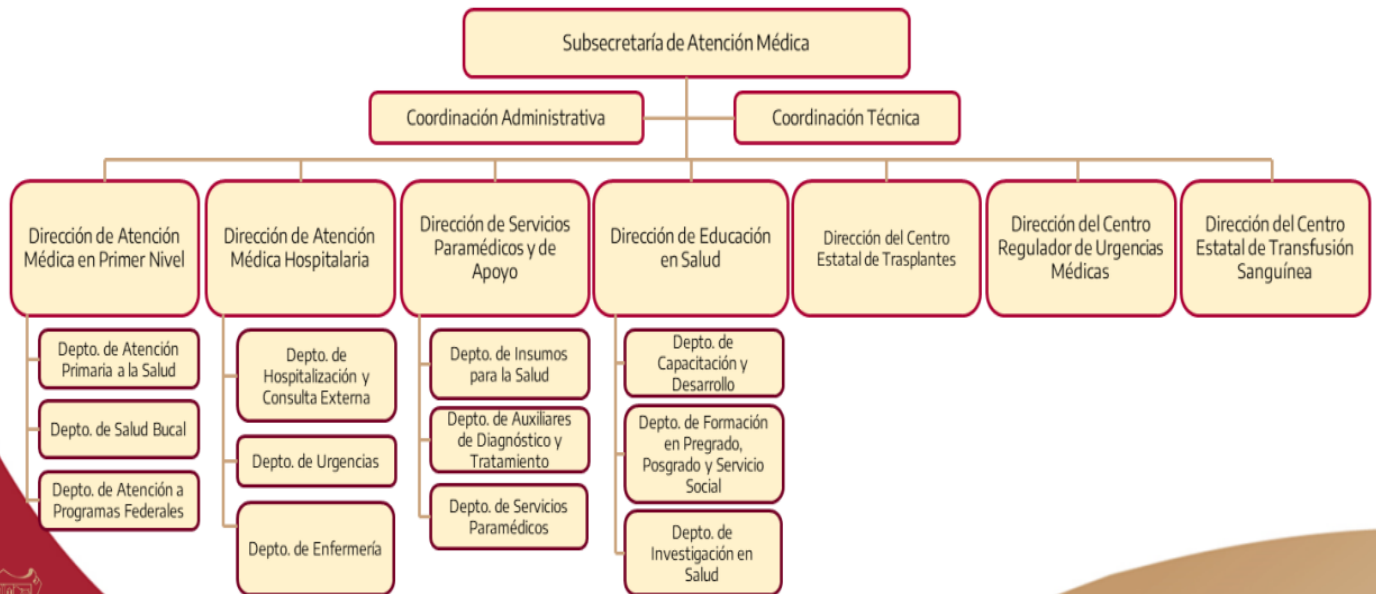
Subsecretaría de Atención Médica

Coordinación Administrativa

Coordinación Técnica

Dirección de Atención Médica en Primer Nivel

Depto. de Atención Primaria a la Salud

Depto. de Salud Bucal

Depto. de Atención a Programas Federales

Dirección de Atención Médica Hospitalaria

Depto. de Hospitalización y Consulta Externa

Depto. de Urgencias

Depto. de Enfermería

Dirección de Servicios Paramédicos y de Apoyo

Depto. de Insumos para la Salud

Depto. de Auxiliares de Diagnóstico y Tratamiento

Depto. de Servicios Paramédicos

Dirección de Educación en Salud

Depto. de Capacitación y Desarrollo

Depto. de Formación en Pregrado, Posgrado y Servicio Social

Depto. de Investigación en Salud

Dirección del Centro Estatal de Trasplantes

Dirección del Centro Regulador de Urgencias Médicas

Dirección del Centro Estatal de Transfusión Sanguínea